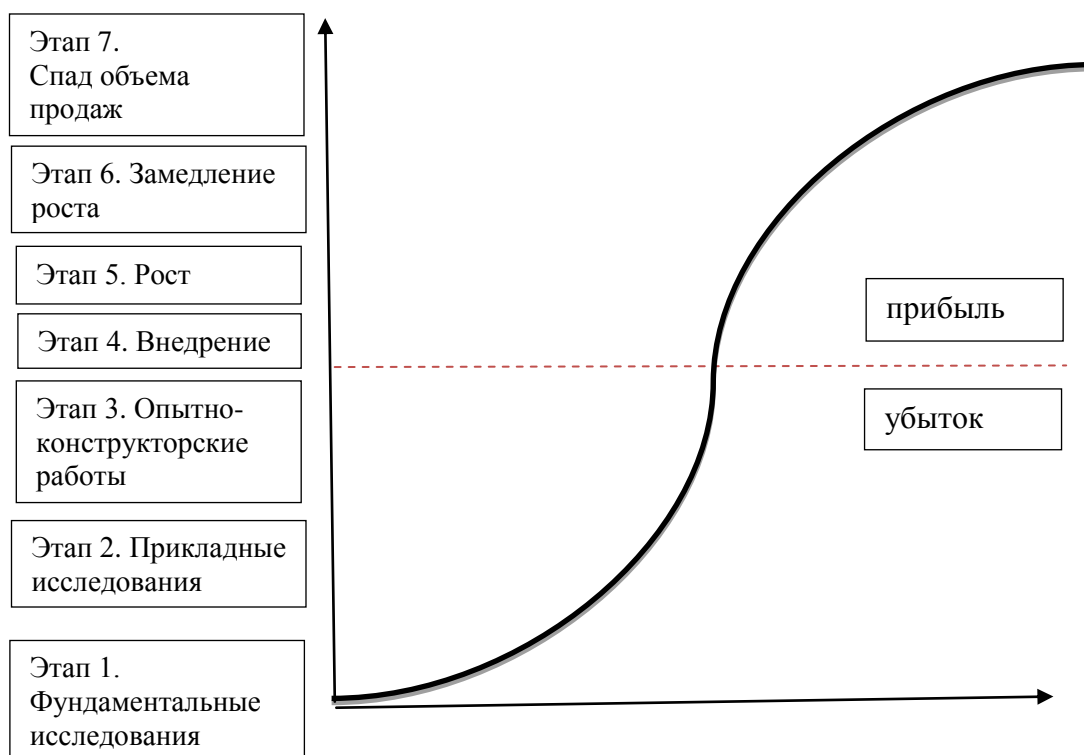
Этап 7. Спад объема продаж

Этап 6. Замедление роста

Этап 5. Рост

Этап 4. Внедрение

Этап 3. Опытно-конструкторские работы

Этап 2. Прикладные исследования

Этап 1. Фундаментальные исследования

прибыль

убыток